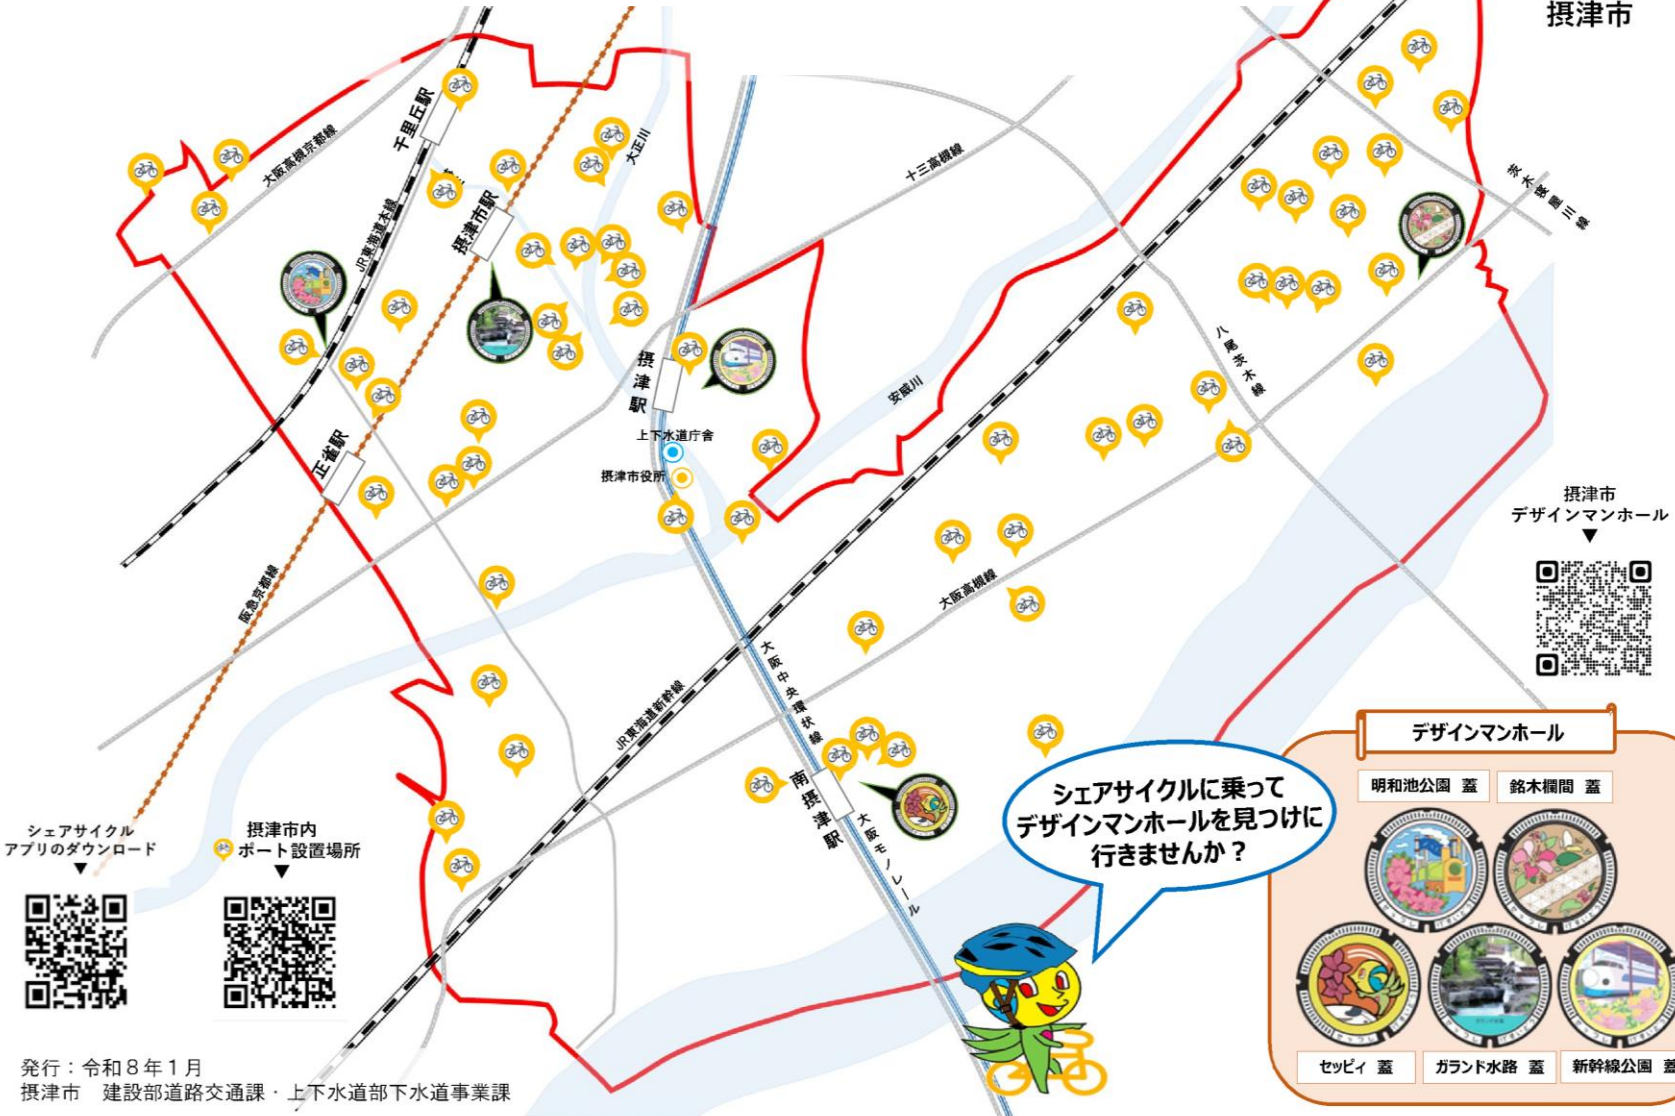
摂津市

大阪高槻京都線

千里丘駅

JR東海道本線

摂津市駅

大正川

十三高槻線

茨木摂津線

摂津駅

上下水道庁舎

摂津市役所

安威川

八尾茨木線

正雀駅

阪急京都線

大阪高槻線

JR東海道新幹線

大阪中央環状線

南摂津駅

大阪モノレール

摂津市
デザインマンホール
▼

デザインマンホール

明和池公園 蓋

銘木欄間 蓋

セッピィ 蓋

ガランド水路 蓋

新幹線公園 蓋

シェアサイクルに乗って
デザインマンホールを見つけに
行きませんか？

シェアサイクル
アプリのダウンロード
▼

摂津市内
ポート設置場所
▼

発行：令和８年１月
摂津市　建設部道路交通課・上下水道部下水道事業課